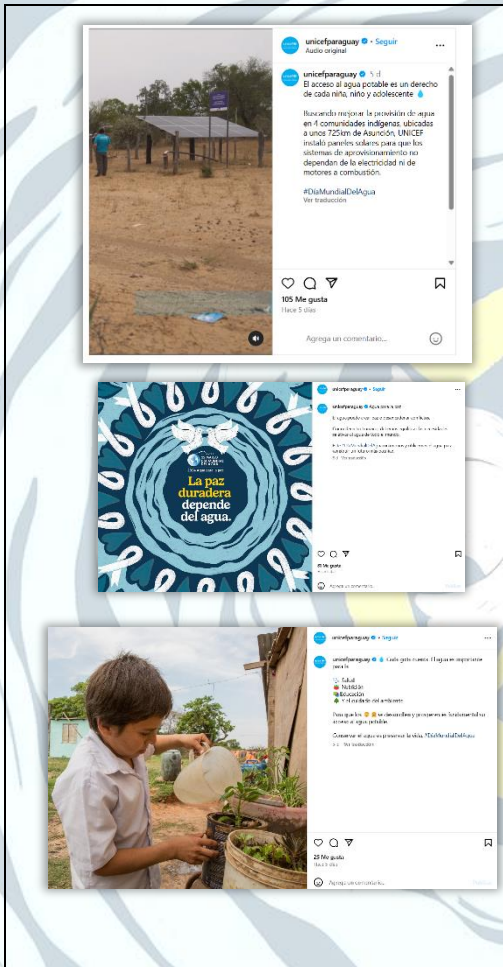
unicefparaguay • Seguir
Audio original

unicefparaguay 5 d

El acceso al agua potable es un derecho de cada niño, niña y adolescente 💧

Buscando mejorar la provisión de agua en 4 comunidades indígenas, ubicadas a unos 725km de Asunción, UNICEF instaló paneles solares para que los sistemas de aprovechamiento no dependan de la electricidad ni de motores a combustión.

#DíaMundialDelAgua
Ver traducción

105 Me gusta
Hace 5 días

Agrega un comentario...

unicefparaguay • Seguir

unicefparaguay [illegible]

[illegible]

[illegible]

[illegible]

La paz duradera depende del agua.

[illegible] Me gusta

Agrega un comentario...

unicefparaguay • Seguir

unicefparaguay 💧 Cada gota cuenta. El agua es importante para la:

Salud
Nutrición
Educación
Y el cuidado del ambiente

Para que los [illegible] se desarrollen y prosperen es fundamental su acceso al agua potable.

Conservar el agua es preservar la vida. #DíaMundialDelAgua
Ver traducción

25 Me gusta
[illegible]

Agrega un comentario...